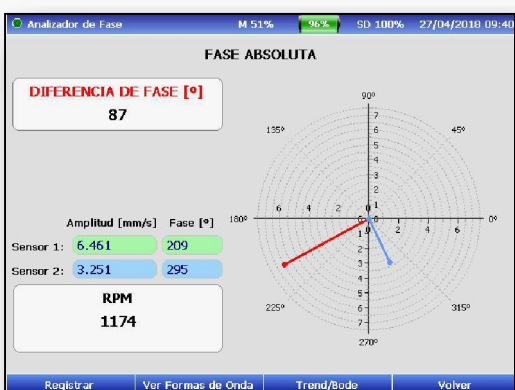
Analizador de Fase M 51% 96% SD 100% 27/04/2018 09:40

FASE ABSOLUTA

DIFERENCIA DE FASE [º]
87

Amplitud [mm/s] Fase [º]

| | Amplitud [mm/s] | Fase [º] |
|---|---|---|
| Sensor 1: | 6.461 | 209 |
| Sensor 2: | 3.251 | 295 |

RPM
1174

90º
135º
45º
180º
0º
225º
315º
270º
6 4 2 0 2 4 6
7 6 5 4 3 2 1 0 1 2 3 4 5 6 7

Registrar | Ver Formas de Onda | Trend/Bode | Volver